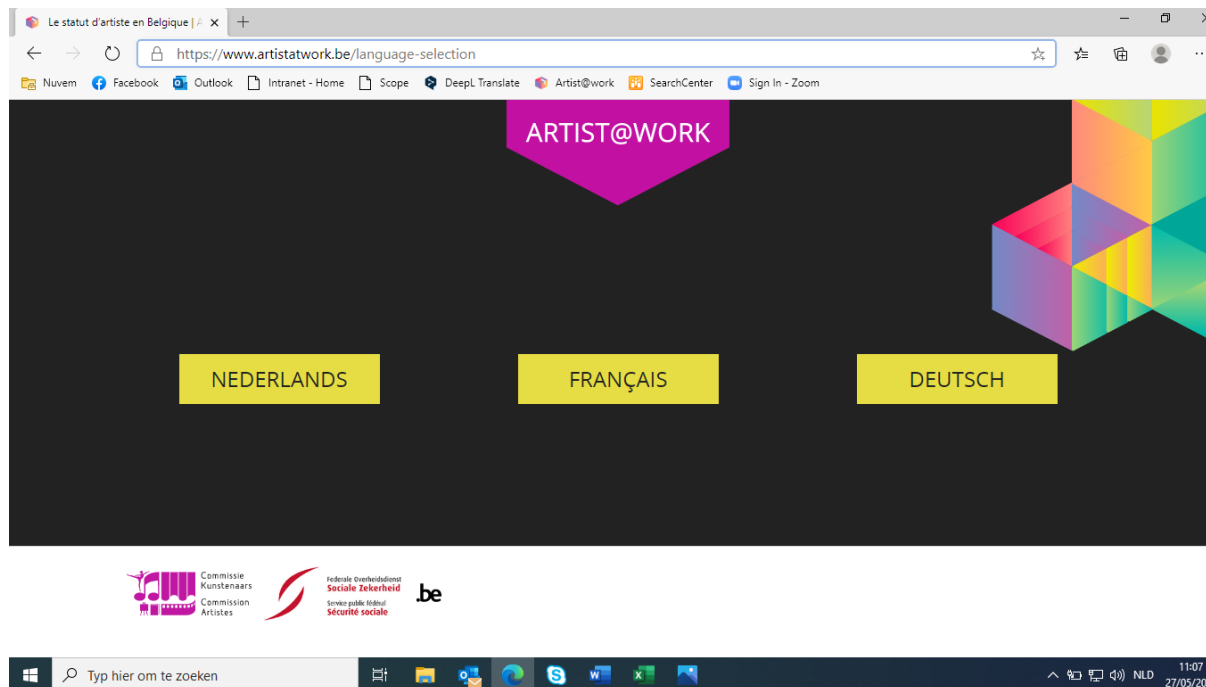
Le statut d'artiste en Belgique | A ×

https://www.artistatwork.be/language-selection

Nuvem Facebook Outlook Intranet - Home Scope DeepL Translate Artist@work SearchCenter Sign In - Zoom

ARTIST@WORK

NEDERLANDS

FRANÇAIS

DEUTSCH

Commissie Kunstenaars
Commission Artistes

Federale Overheidsdienst
Sociale Zekerheid
Service public fédéral
Sécurité sociale

.be

Typ hier om te zoeken

NLD 11:07 27/05/20